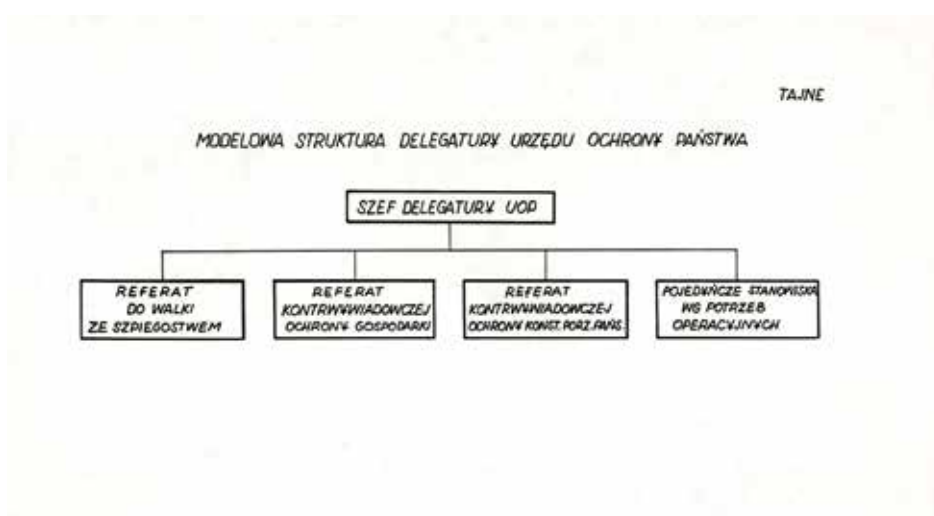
TAJNE

MODELOWA STRUKTURA DELEGATURY URZĘDU OCHRONY PAŃSTWA

SZEF DELEGATURY UOP

REFERAT DO WALKI ZE SZPIEGOSTWEM

REFERAT KONTRWYWIADOWCZEJ OCHRONY GOSPODARKI

REFERAT KONTRWYWIADOWCZEJ OCHRONY KONST. PORZ. PAŃS.

POJEDYŃCZE STANOWISKA WG POTRZEB OPERACYJNYCH